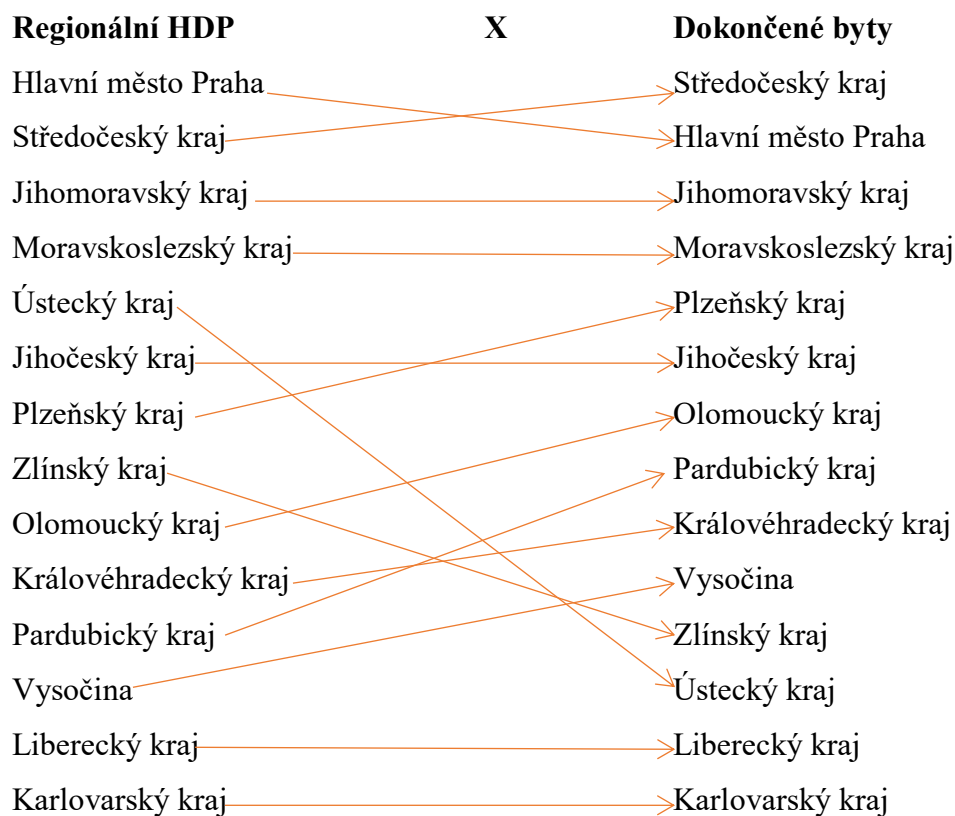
| Regionální HDP | X | Dokončené byty |
|---|---|---|
| Hlavní město Praha | | Středočeský kraj |
| Středočeský kraj | | Hlavní město Praha |
| Jihomoravský kraj | | Jihomoravský kraj |
| Moravskoslezský kraj | | Moravskoslezský kraj |
| Ústecký kraj | | Plzeňský kraj |
| Jihočeský kraj | | Jihočeský kraj |
| Plzeňský kraj | | Olomoucký kraj |
| Zlínský kraj | | Pardubický kraj |
| Olomoucký kraj | | Královéhradecký kraj |
| Královéhradecký kraj | | Vysočina |
| Pardubický kraj | | Zlínský kraj |
| Vysočina | | Ústecký kraj |
| Liberecký kraj | | Liberecký kraj |
| Karlovarský kraj | | Karlovarský kraj |